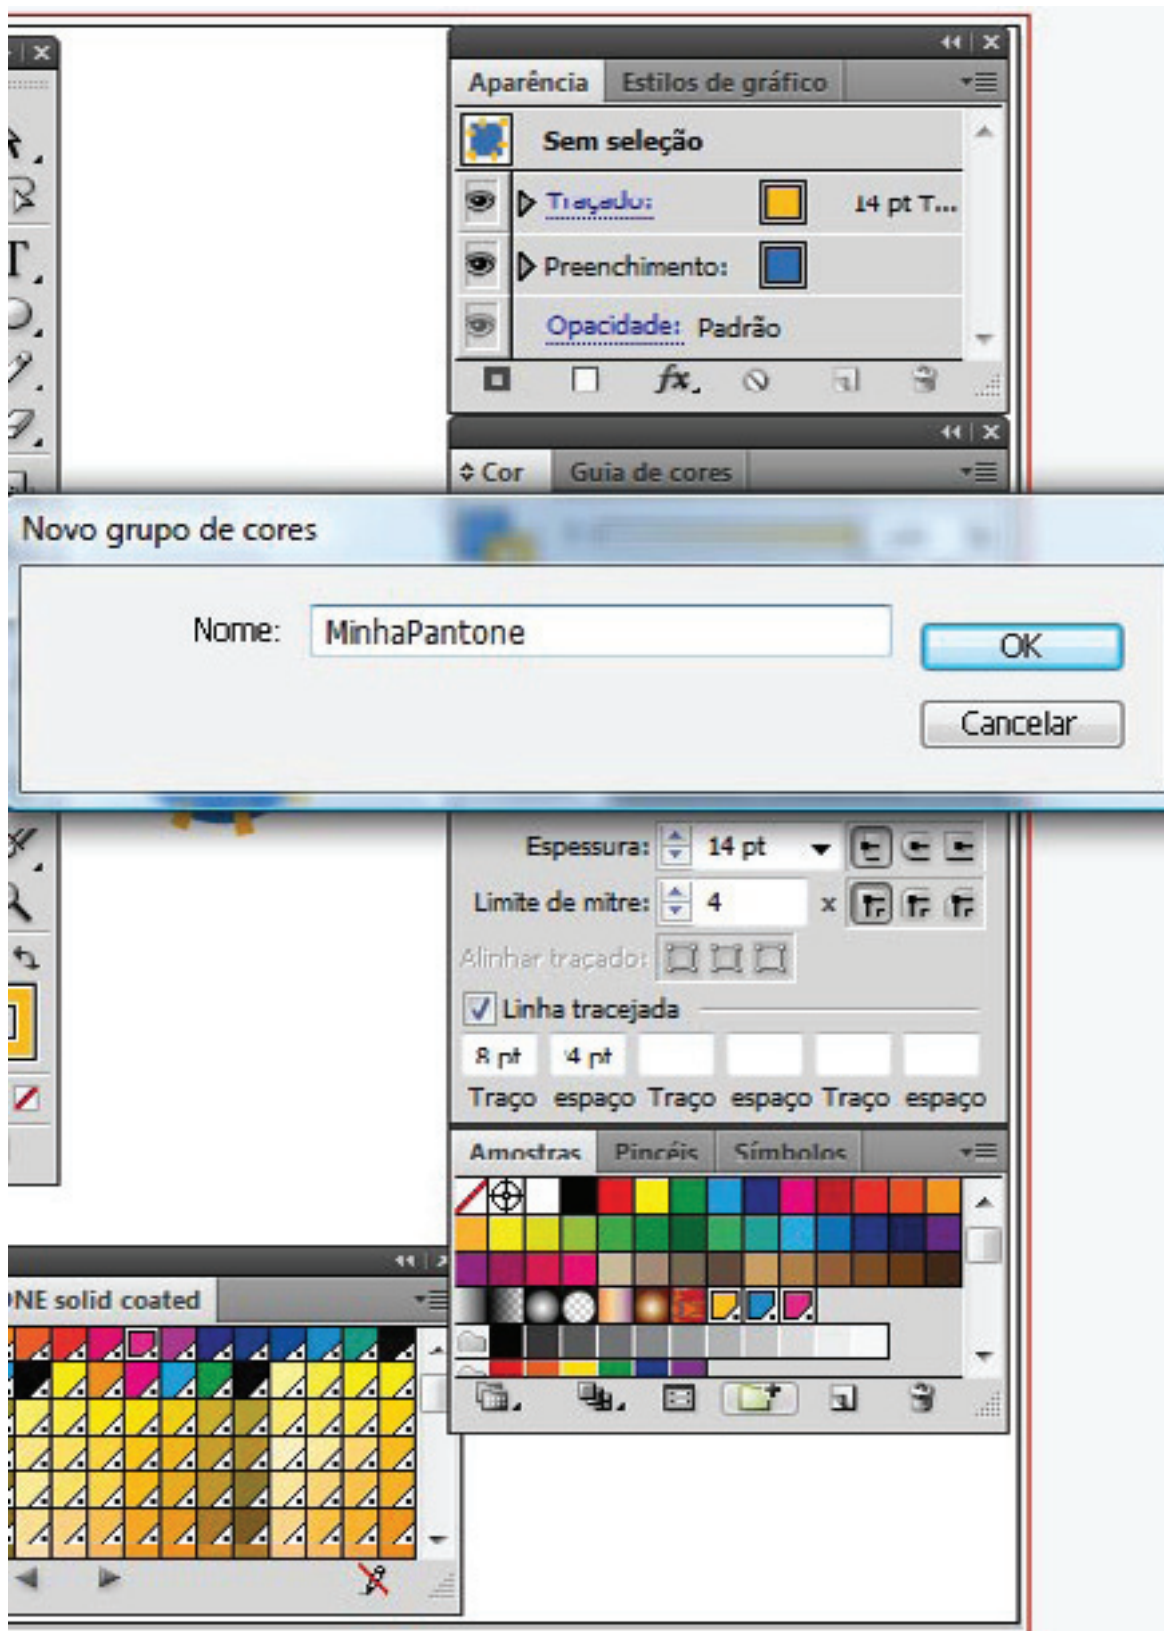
Aparência Estilos de gráfico

Sem seleção

Traçado: 14 pt T...

Preenchimento:

Opacidade: Padrão

fx

Cor Guia de cores

Novo grupo de cores

Nome: MinhaPantone

OK

Cancelar

Espessura: 14 pt

Limite de mitre: 4 x

Alinhar traçado:

Linha tracejada

8 pt 4 pt

Traço espaço Traço espaço Traço espaço

Amostras Pincéis Símbolos

NE solid coated